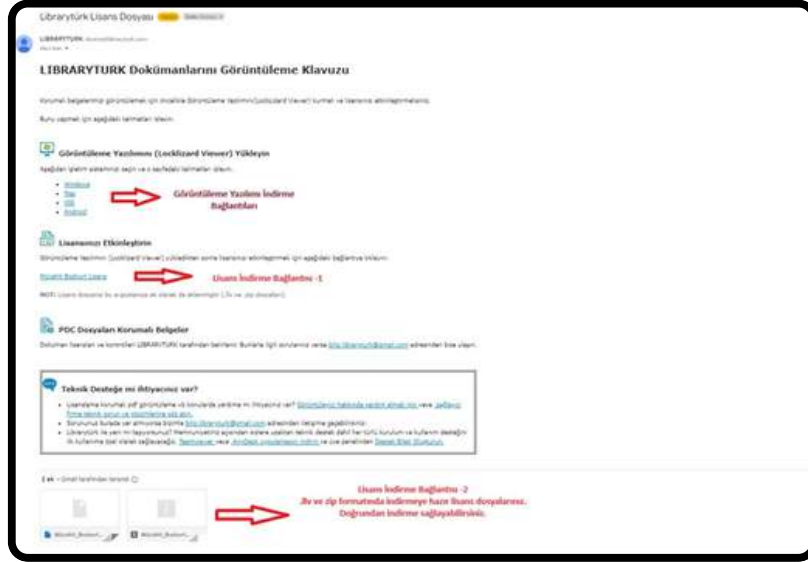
Librarytürk Lisans Dosyası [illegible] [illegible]

LIBRARYTURK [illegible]

LIBRARYTURK Dokümanlarını Görüntüleme Klavuzu

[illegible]

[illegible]

Görüntüleme Yazılımını (Locklizard Viewer) Yükleyin

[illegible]

- Windows
- Mac
- iOS
- Android

Görüntüleme Yazılımı İndirme Bağlantıları

Lisansınızı Etkinleştirin

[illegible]

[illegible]

Lisans İndirme Bağlantısı -1

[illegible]

PDC Dosyaları Korumalı Belgeler

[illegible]

Teknik Desteğe mi İhtiyacınız var?

- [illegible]
- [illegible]
- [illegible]

1 ek · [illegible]

Lisans İndirme Bağlantısı -2
.llv ve zip formatında indirmeye hazır lisans dosyalarınız. Doğrudan indirme sağlayabilirsiniz.

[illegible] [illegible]